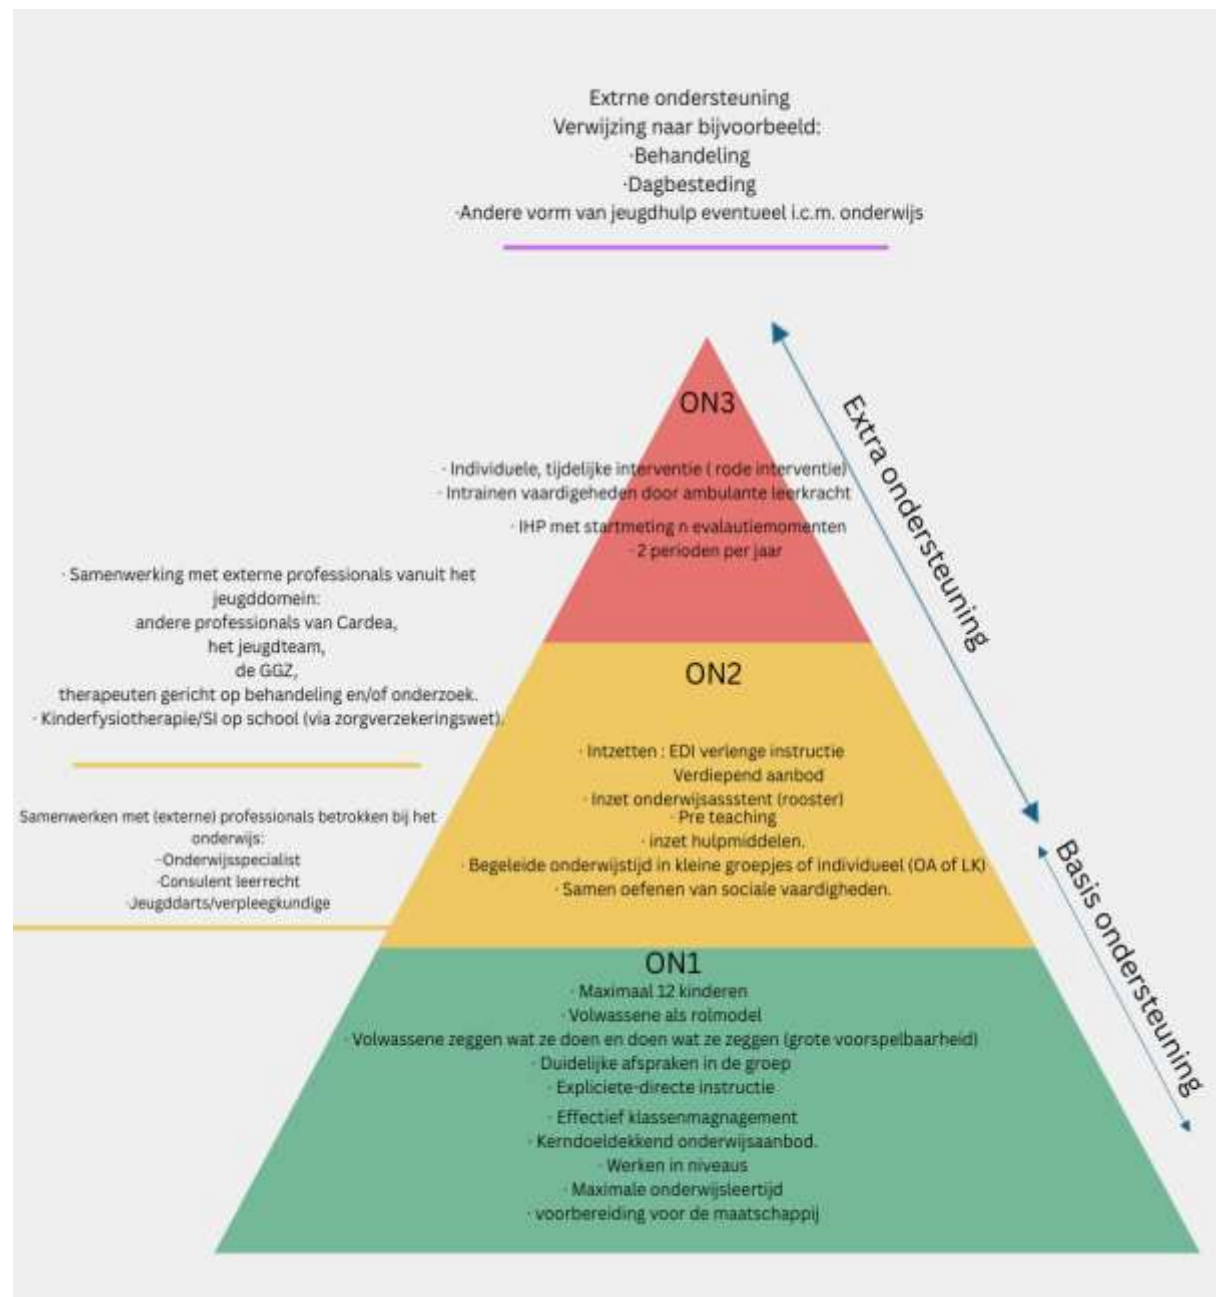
Extrne ondersteuning
Verwijzing naar bijvoorbeeld:
·Behandeling
·Dagbesteding
·Andere vorm van jeugdhulp eventueel i.c.m. onderwijs

ON3

· Individuele, tijdelijke interventie ( rode interventie)
· Intrainen vaardigheden door ambulante leerkracht
· IHP met startmeting n evalautiemomenten
· 2 perioden per jaar

Extra ondersteuning

· Samenwerking met externe professionals vanuit het jeugddomein:
andere professionals van Cardea,
het jeugdteam,
de GGZ,
therapeuten gericht op behandeling en/of onderzoek.
· Kinderfysiotherapie/SI op school (via zorgverzekeringswet).

ON2

· Intzetten : EDI verlenge instructie
Verdiepend aanbod
· Inzet onderwijsassstent (rooster)
· Pre teaching
· inzet hulpmiddelen.
· Begeleide onderwijstijd in kleine groepjes of individueel (OA of LK)
· Samen oefenen van sociale vaardigheden.

Samenwerken met (externe) professionals betrokken bij het onderwijs:
·Onderwijsspecialist
·Consulent leerrecht
·Jeugddarts/verpleegkundige

Basis ondersteuning

ON1
· Maximaal 12 kinderen
· Volwassene als rolmodel
· Volwassene zeggen wat ze doen en doen wat ze zeggen (grote voorspelbaarheid)
· Duidelijke afspraken in de groep
· Expliciete-directe instructie
· Effectief klassenmagnagement
· Kerndoeldekkend onderwijsaanbod.
· Werken in niveaus
· Maximale onderwijsleertijd
· voorbereiding voor de maatschappij